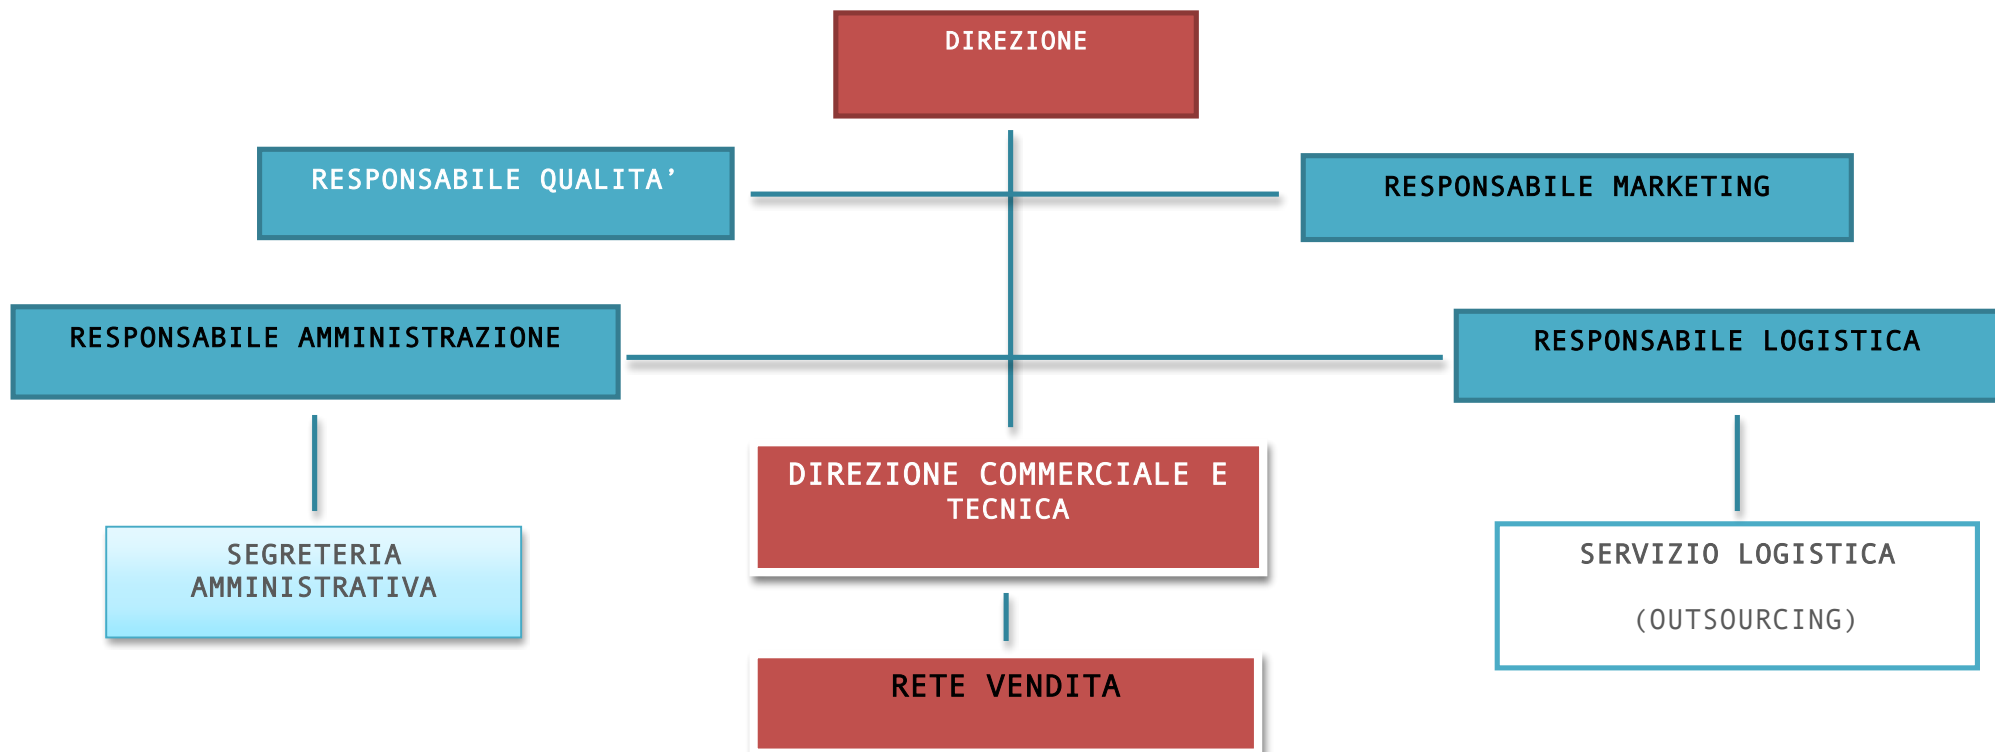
DIREZIONE

RESPONSABILE QUALITA'

RESPONSABILE MARKETING

RESPONSABILE AMMINISTRAZIONE

RESPONSABILE LOGISTICA

SEGRETERIA AMMINISTRATIVA

DIREZIONE COMMERCIALE E TECNICA

SERVIZIO LOGISTICA

(OUTSOURCING)

RETE VENDITA